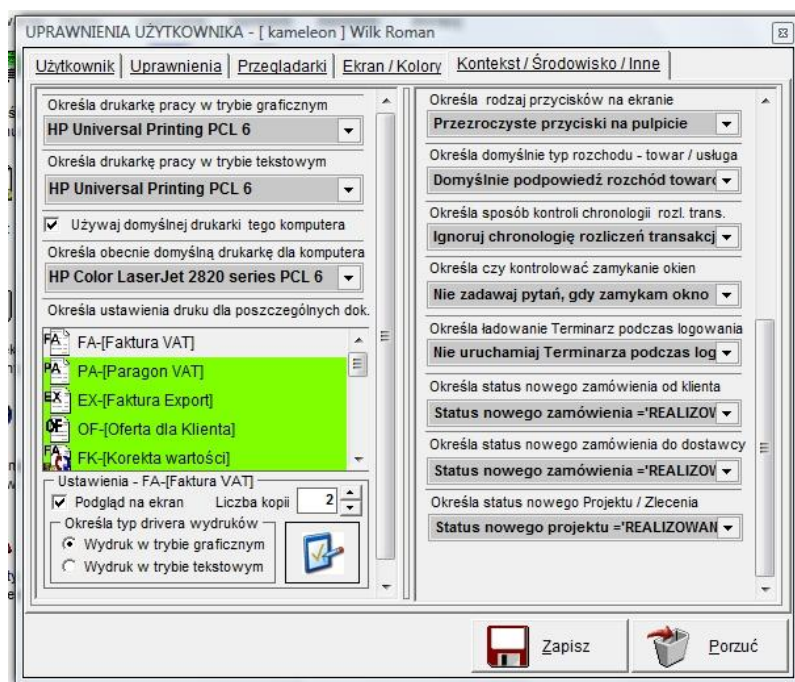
UPRAWNIENIA UŻYTKOWNIKA - [ kameleon ] Wilk Roman

Użytkownik | Uprawnienia | Przeglądarki | Ekran / Kolory | Kontekst / Środowisko / Inne

Określa drukarkę pracy w trybie graficznym
HP Universal Printing PCL 6

Określa drukarkę pracy w trybie tekstowym
HP Universal Printing PCL 6

Używaj domyślnej drukarki tego komputera

Określa obecnie domyślną drukarkę dla komputera
HP Color LaserJet 2820 series PCL 6

Określa ustawienia druku dla poszczególnych dok.

FA FA-[Faktura VAT]
PA PA-[Paragon VAT]
EX EX-[Faktura Export]
OF OF-[Oferta dla Klienta]
FK FK-[Korekta wartości]

Ustawienia - FA-[Faktura VAT]
Podgląd na ekran
Liczba kopii 2
Określa typ drivera wydruków
Wydruk w trybie graficznym
Wydruk w trybie tekstowym

Określa rodzaj przycisków na ekranie
Przezroczyste przyciski na pulpicie

Określa domyślnie typ rozchodu - towar / usługa
Domyślnie podpowiedź rozchód towar(

Określa sposób kontroli chronologii rozl. trans.
Ignoruj chronologię rozliczeń transakcj

Określa czy kontrolować zamykanie okien
Nie zadawaj pytań, gdy zamykam okno

Określa ładowanie Terminarz podczas logowania
Nie uruchamiaj Terminarza podczas log

Określa status nowego zamówienia od klienta
Status nowego zamówienia ='REALIZOV

Określa status nowego zamówienia do dostawcy
Status nowego zamówienia ='REALIZOV

Określa status nowego Projektu / Zlecenia
Status nowego projektu ='REALIZOWAN

Zapisz
Porzuć